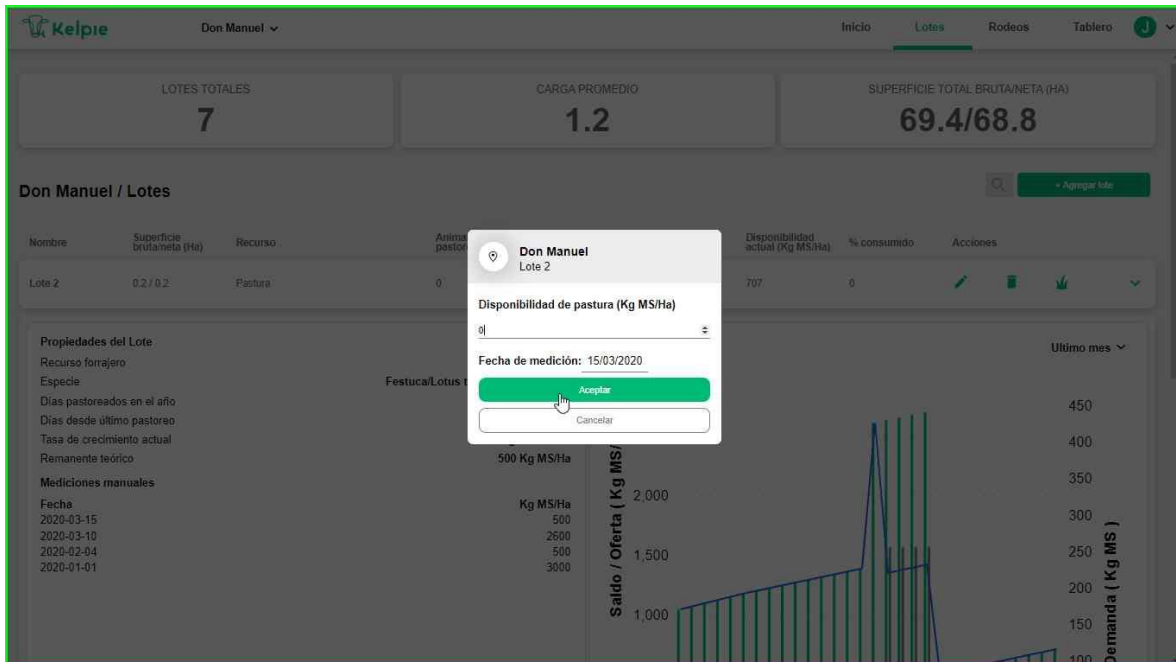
Kelpie Don Manuel

Inicio Lotes Rodeos Tablero J

LOTES TOTALES
7

CARGA PROMEDIO
1.2

SUPERFICIE TOTAL BRUTA/NETA (HA)
69.4/68.8

Don Manuel / Lotes

+ Agregar lote

| Nombre | Superficie bruta/neta (Ha) | Recurso | Anima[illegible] pastor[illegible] | Disponibilidad actual (Kg MS/Ha) | % consumido | Acciones |
|---|---|---|---|---|---|---|
| Lote 2 | 0.2 / 0.2 | Pastura | 0 | 707 | 0 | |

Don Manuel
Lote 2

Disponibilidad de pastura (Kg MS/Ha)
0

Fecha de medición: 15/03/2020

Aceptar
Cancelar

Propiedades del Lote
Recurso forrajero
Especie Festuca/Lotus t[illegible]
Días pastoreados en el año
Días desde último pastoreo
Tasa de crecimiento actual
Remanente teórico 500 Kg MS/Ha

Mediciones manuales

| Fecha | Kg MS/Ha |
|---|---|
| 2020-03-15 | 500 |
| 2020-03-10 | 2600 |
| 2020-02-04 | 500 |
| 2020-01-01 | 3000 |

Ultimo mes

Saldo / Oferta ( Kg MS/ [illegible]
2,000
1,500
1,000

Demanda ( Kg MS )
450
400
350
300
250
200
150
100